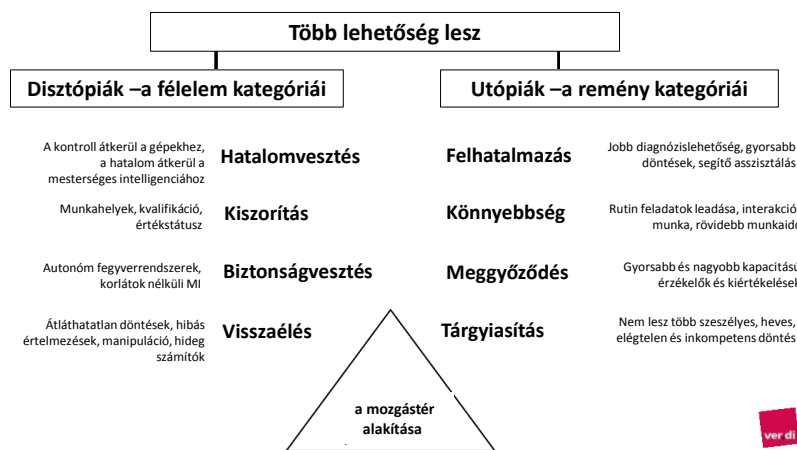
Több lehetőség lesz

Disztópiák –a félelem kategóriái

Utópiák –a remény kategóriái

A kontroll átkerül a gépekhez, a hatalom átkerül a mesterséges intelligenciához

Hatalomvesztés

Felhatalmazás

Jobb diagnózislehetőség, gyorsabb döntések, segítő asszisztálás

Munkahelyek, kvalifikáció, értékstátusz

Kiszorítás

Könnyebbség

Rutin feladatok leadása, interakció munka, rövidebb munkaid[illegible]

Autonóm fegyverrendszerek, korlátok nélküli MI

Biztonságvesztés

Meggyőződés

Gyorsabb és nagyobb kapacitású érzékelők és kiértékelése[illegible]

Átláthatatlan döntések, hibás értelmezések, manipuláció, hideg számítók

Visszaélés

Tárgyiasítás

Nem lesz több szeszélyes, heves, elégtelen és inkompetens döntés

a mozgástér alakítása

ver di